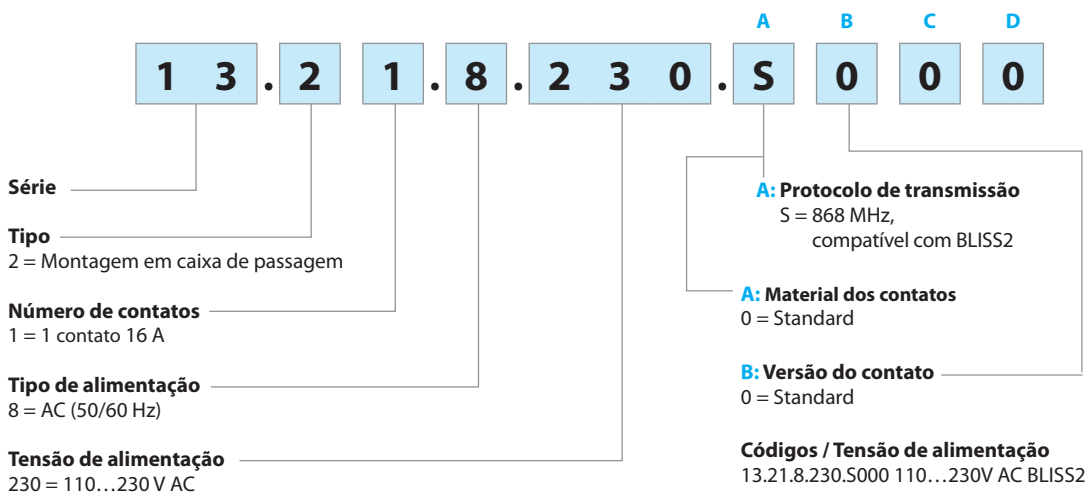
A B C D

1 3 . 2 1 . 8 . 2 3 0 . S 0 0 0

**Série**

**Tipo**
2 = Montagem em caixa de passagem

**Número de contatos**
1 = 1 contato 16 A

**Tipo de alimentação**
8 = AC (50/60 Hz)

**Tensão de alimentação**
230 = 110…230 V AC

**A: Protocolo de transmissão**
S = 868 MHz, compatível com BLISS2

**A: Material dos contatos**
0 = Standard

**B: Versão do contato**
0 = Standard

**Códigos / Tensão de alimentação**
13.21.8.230.S000 110…230V AC BLISS2